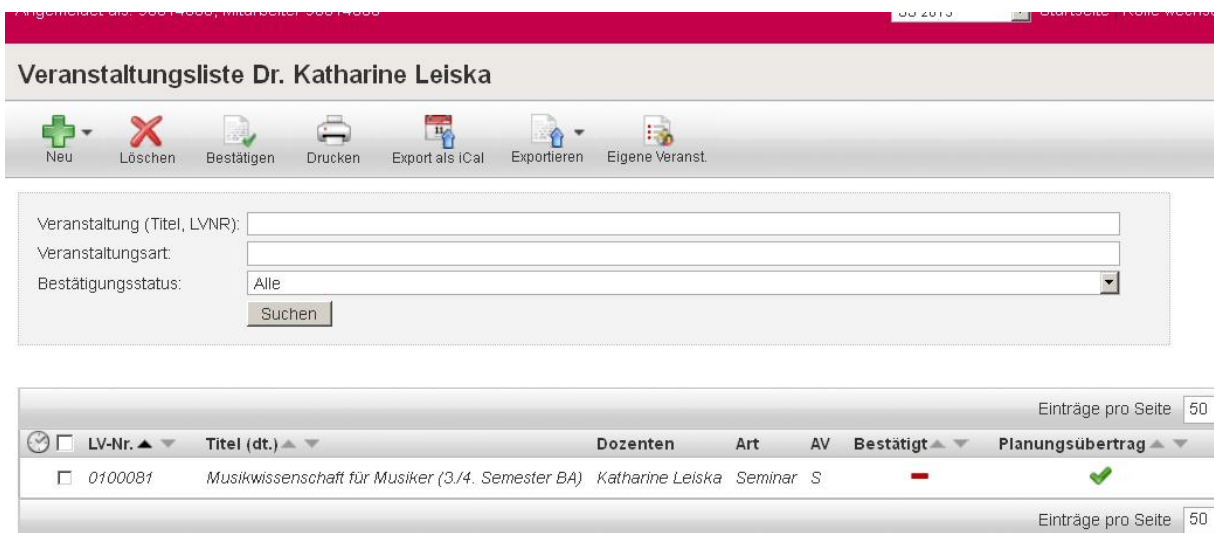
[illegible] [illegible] Startseite Rolle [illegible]

Veranstaltungsliste Dr. Katharine Leiska

Neu Löschen Bestätigen Drucken Export als iCal Exportieren Eigene Veranst.

Veranstaltung (Titel, LVNR):
Veranstaltungsart:
Bestätigungsstatus: Alle
Suchen

Einträge pro Seite 50

| | LV-Nr. | Titel (dt.) | Dozenten | Art | AV | Bestätigt | Planungsübertrag |
|---|---|---|---|---|---|---|---|
| | 0100081 | Musikwissenschaft für Musiker (3./4. Semester BA) | Katharine Leiska | Seminar | S | | |

Einträge pro Seite 50